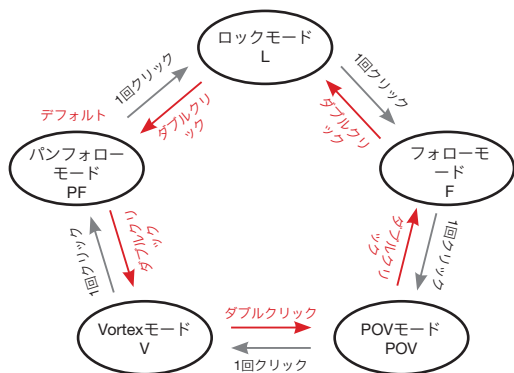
ロックモード
L

1回クリック

ダブルクリック

デフォルト

1回クリック

ダブルクリック

パンフォローモード
PF

フォローモード
F

1回クリック

ダブルクリック

ダブルクリック

1回クリック

Vortexモード
V

ダブルクリック

1回クリック

POVモード
POV